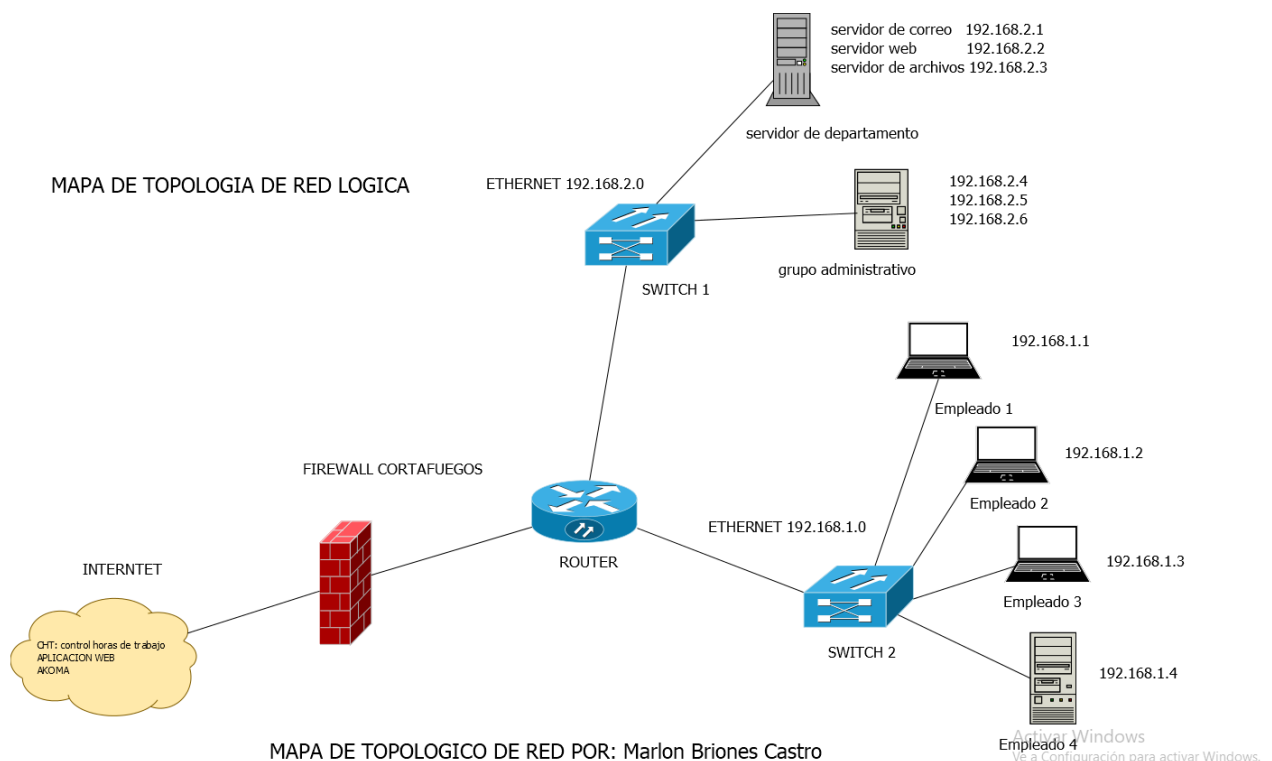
servidor de correo 192.168.2.1
servidor web 192.168.2.2
servidor de archivos 192.168.2.3

servidor de departamento

MAPA DE TOPOLOGIA DE RED LOGICA

ETHERNET 192.168.2.0

192.168.2.4
192.168.2.5
192.168.2.6

grupo administrativo

SWITCH 1

192.168.1.1

Empleado 1

192.168.1.2

Empleado 2

FIREWALL CORTAFUEGOS

ETHERNET 192.168.1.0

ROUTER

INTERNTET

192.168.1.3

Empleado 3

CHT: control horas de trabajo
APLICACION WEB
AKOMA

SWITCH 2

192.168.1.4

Empleado 4

Activar Windows
Ve a Configuración para activar Windows.

MAPA DE TOPOLOGICO DE RED POR: Marlon Briones Castro